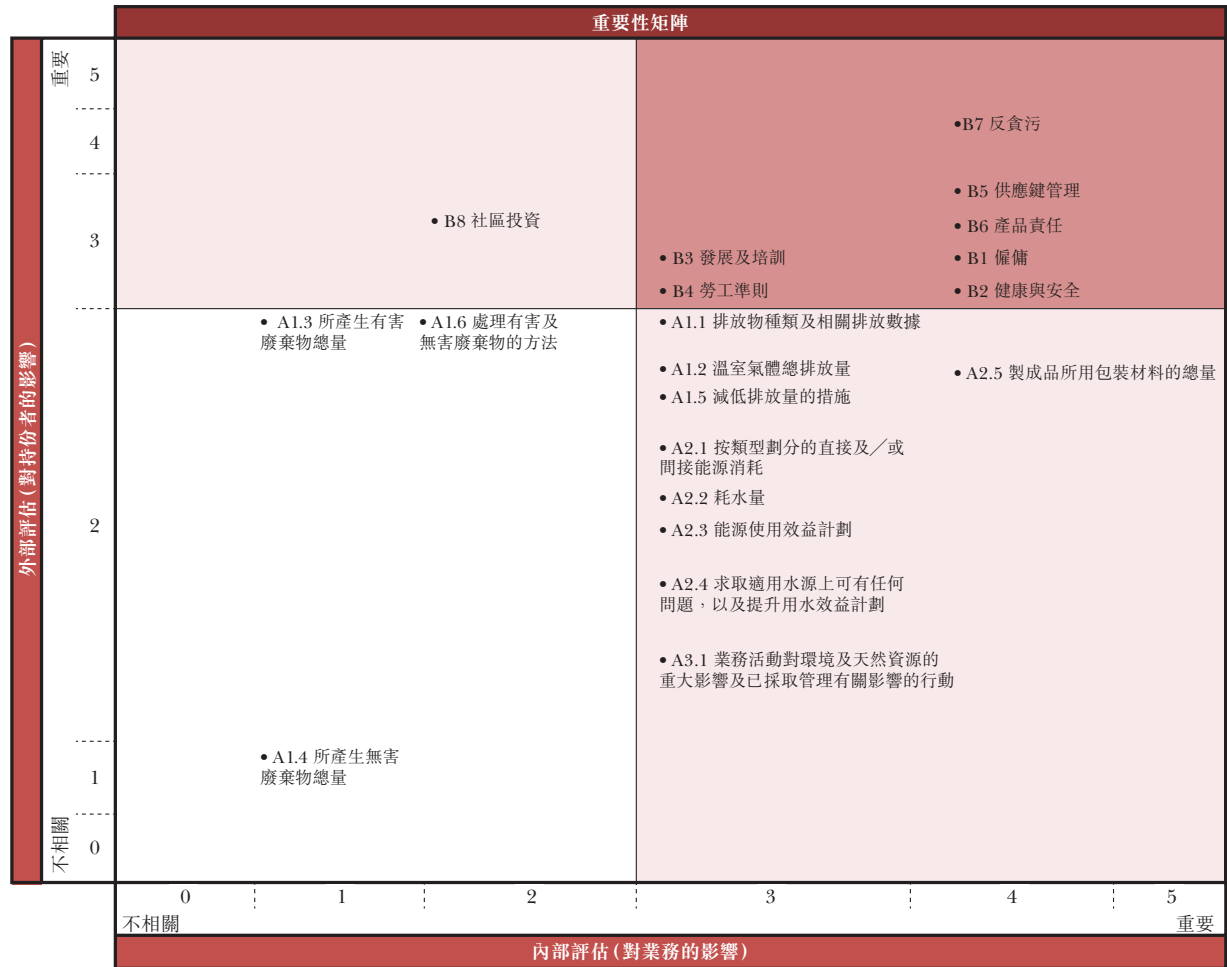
重要性矩陣

外部評估(對持份者的影響)

重要
5
4
3
2
1
0
不相關

• B7 反貪污

• B5 供應鏈管理
• B6 產品責任
• B8 社區投資
• B3 發展及培訓
• B1 僱傭
• B4 勞工準則
• B2 健康與安全

• A1.3 所產生有害廢棄物總量
• A1.6 處理有害及無害廢棄物的方法
• A1.1 排放物種類及相關排放數據
• A1.2 溫室氣體總排放量
• A2.5 製成品所用包裝材料的總量
• A1.5 減低排放量的措施
• A2.1 按類型劃分的直接及／或間接能源消耗
• A2.2 耗水量
• A2.3 能源使用效益計劃
• A2.4 求取適用水源上可有任何問題，以及提升用水效益計劃
• A3.1 業務活動對環境及天然資源的重大影響及已採取管理有關影響的行動
• A1.4 所產生無害廢棄物總量

0
1
2
3
4
5
不相關
重要

內部評估(對業務的影響)